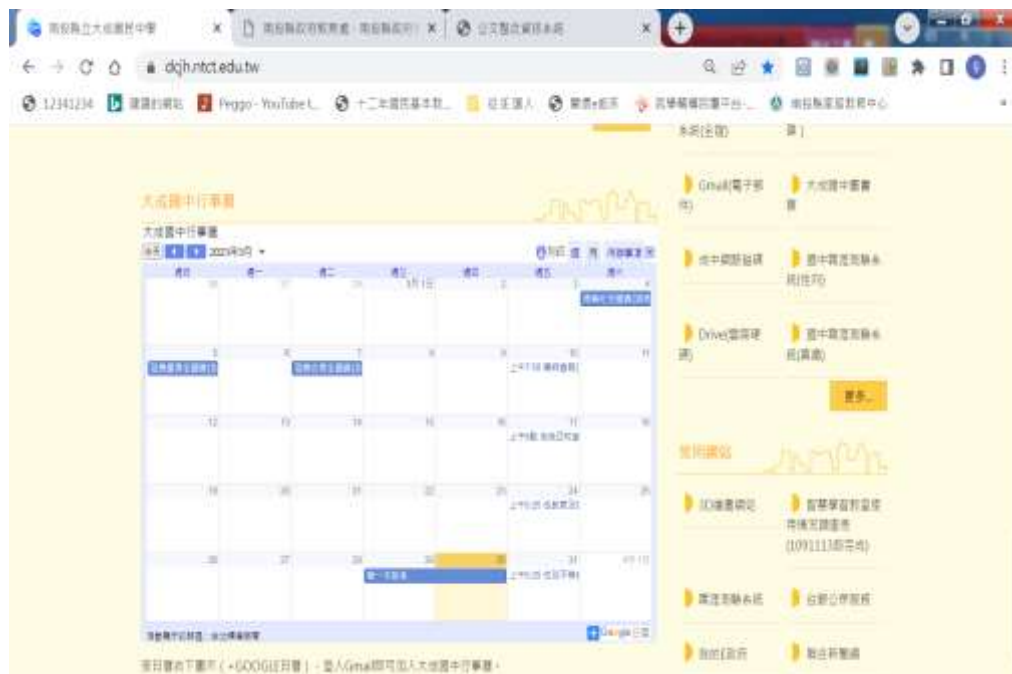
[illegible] ×
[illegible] ×
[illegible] ×
dcjh.ntct.edu.tw
12341234 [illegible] Peggo - YouTube t... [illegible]

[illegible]

大成國中行事曆

大成國中行事曆
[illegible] 2023年3月 ▾
列印 週 月 待辦事項

| 週日 | 週一 | 週二 | 週三 | 週四 | 週五 | 週六 |
|---|---|---|---|---|---|---|
| 26 | 27 | 28 | 3月 1日 | 2 | 3 | 4 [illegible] |
| 5 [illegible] | 6 | 7 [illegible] | 8 | 9 | 10 上午7:50 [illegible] | 11 |
| 12 | 13 | 14 | 15 | 16 | 17 上午8點 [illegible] | 18 |
| 19 | 20 | 21 | 22 | 23 | 24 上午8:20 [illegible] | 25 |
| 26 | 27 | 28 | 29 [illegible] | 30 | 31 上午8:20 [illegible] | 4月 1日 |

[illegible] Google 日曆

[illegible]（+GOOGLE日曆）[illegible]

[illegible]

Gmail(電子郵件)
大成國中圖書館
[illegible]
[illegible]
Drive(雲端硬碟)
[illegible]
更多...

常用連結

3D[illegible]
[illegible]
(1091113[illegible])
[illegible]
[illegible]
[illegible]
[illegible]